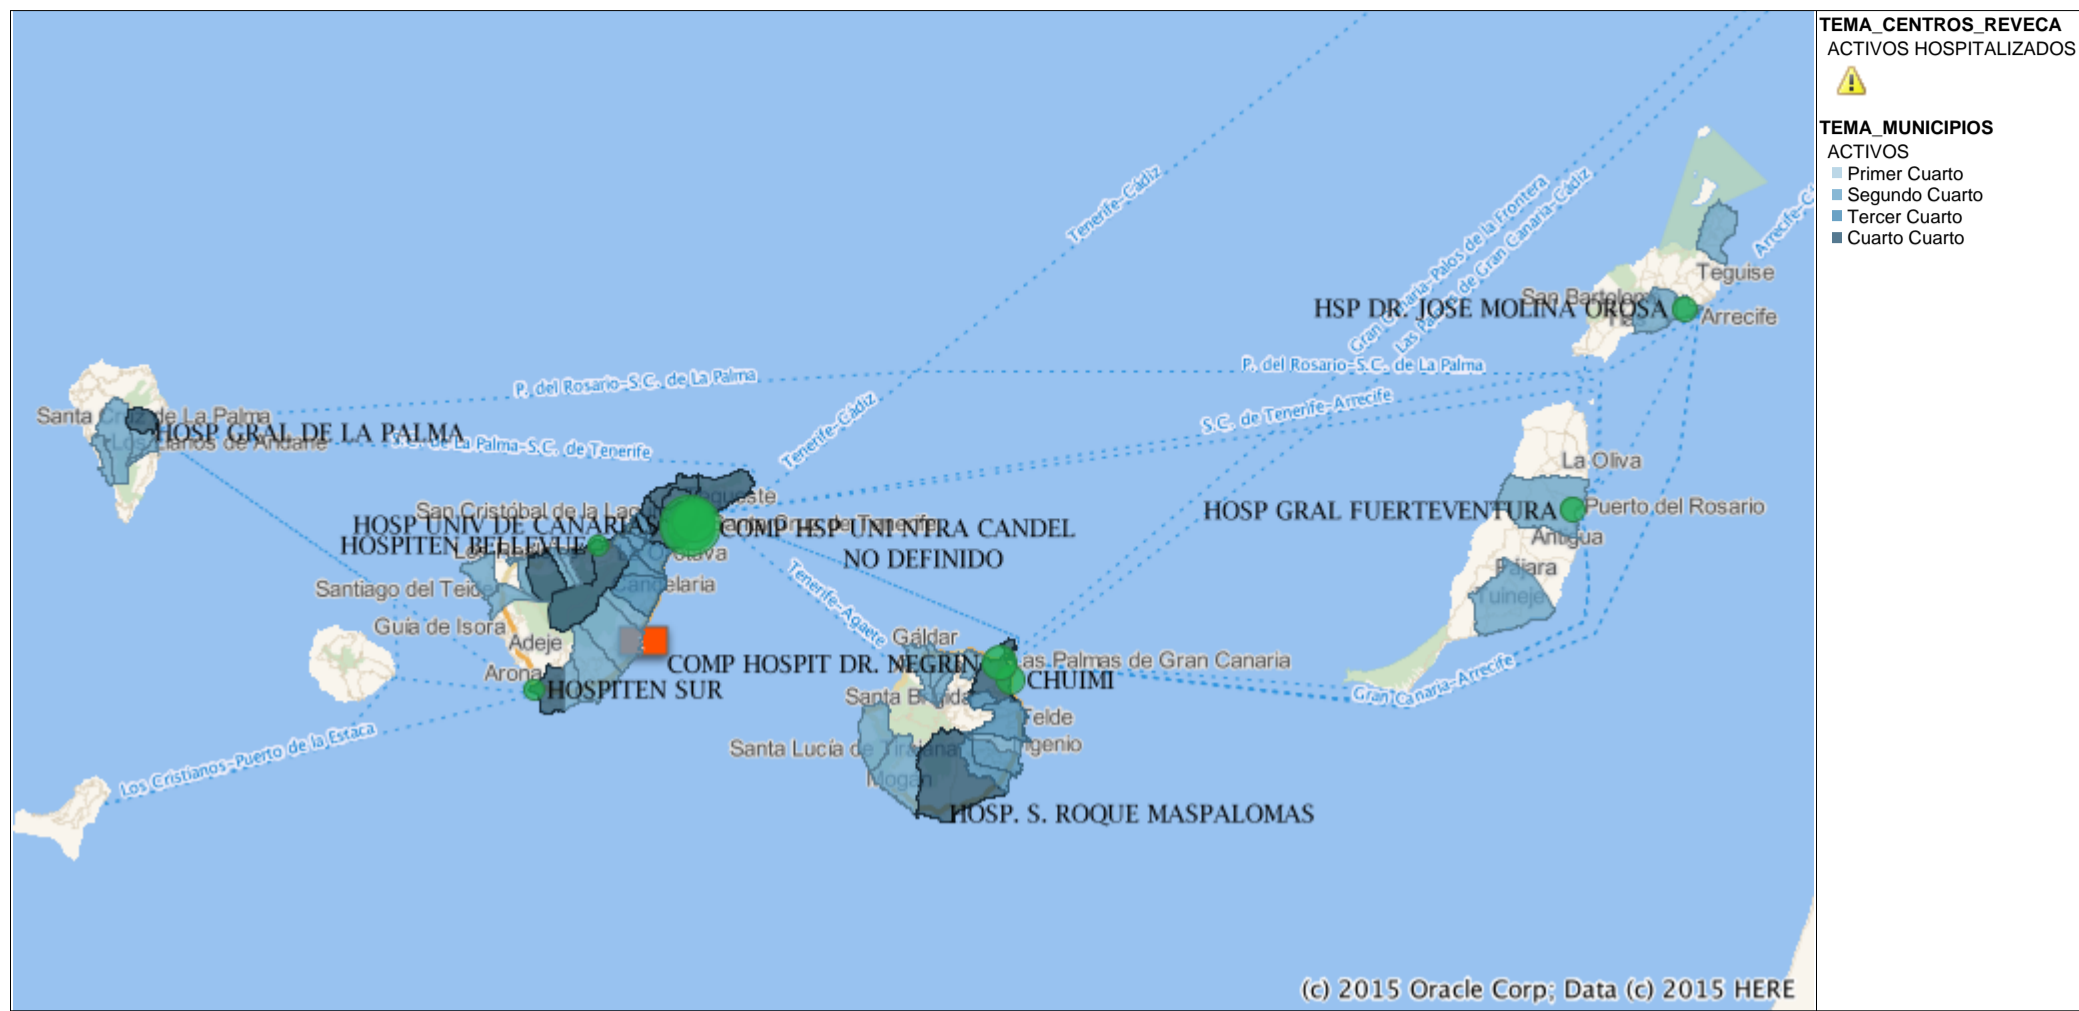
Tenerife-Cádiz
Gran Canaria-Palos de la Frontera
Las Palmas de Gran Canaria-Cádiz
Arrecife-Cádiz
Teguise
San Bartolomé
HSP DR. JOSE MOLINA OROSA
Arrecife
P. del Rosario-S.C. de La Palma
P. del Rosario-S.C. de La Palma
S.C. de Tenerife-Arrecife
Tenerife-Cádiz
Santa Cruz de La Palma
HOSP GRAL DE LA PALMA
Los Llanos de Aridane
S.C. de La Palma-S.C. de Tenerife
La Oliva
Puerto del Rosario
HOSP GRAL FUERTEVENTURA
Antigua
Pájara
Tuineje
San Cristóbal de la Laguna
Tacoronte
HOSP UNIV DE CANARIAS
COMP HSP UNI NTRA CANDEL
Santa Cruz de Tenerife
HOSPITEN BELLEVUE
La Orotava
NO DEFINIDO
Santiago del Teide
Candelaria
Tenerife-Agaete
Guía de Isora
Adeje
Gáldar
COMP HOSPIT DR. NEGRIN
Las Palmas de Gran Canaria
Arona
CHUIMI
HOSPITEN SUR
Santa Brígida
Telde
Gran Canaria-Arrecife
Los Cristianos-Puerto de la Estaca
Santa Lucía de Tirajana
Ingenio
Mogán
HOSP. S. ROQUE MASPALOMAS
(c) 2015 Oracle Corp; Data (c) 2015 HERE

TEMA_CENTROS_REVECA
ACTIVOS HOSPITALIZADOS
TEMA_MUNICIPIOS
ACTIVOS
Primer Cuarto
Segundo Cuarto
Tercer Cuarto
Cuarto Cuarto